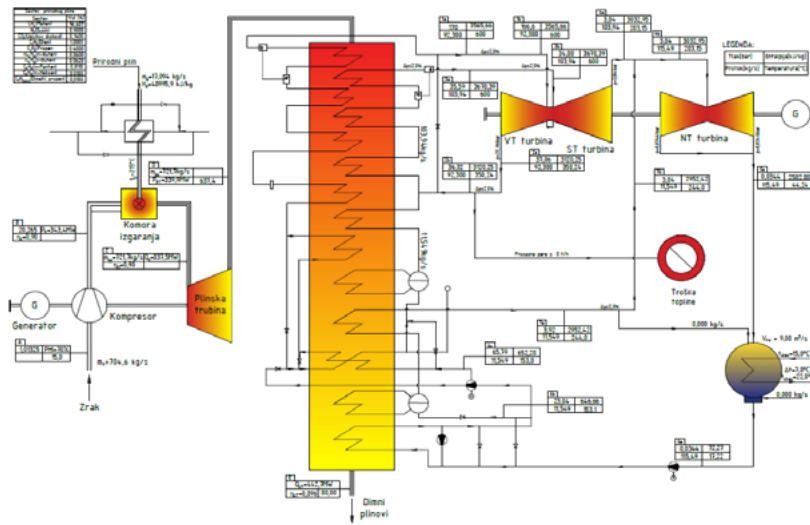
Prirodni plin

$m_g$=13,814 kg/s

Komora izgaranja

Plinska turbina

Generator

G

Kompresor

$m_a$=704,6 kg/s

Zrak

Dimni plinovi

VT turbina

ST turbina

NT turbina

G

LEGENDA:

Protok pare = 0 t/h

Trošila topline

0,000 kg/s

0,000 kg/s

| 28,14 | 3569,44 |
|---|---|
| 101,7 | 600 |

| 106,0 | 3565,64 |
|---|---|
| 101,7 | 600 |

| 3,04 | 3035,55 |
|---|---|
| 103,94 | 600 |

| 26,00 | 3670,39 |
|---|---|
| 101,9 | 600 |

| 3,04 | 3035,55 |
|---|---|
| 115,49 | 203,15 |

| 3,04 | 2952,41 |
|---|---|
| 11,549 | 244,0 |

| 0,0344 | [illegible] |
|---|---|
| 115,49 | 44,24 |

| 0,0344 | 71,77 |
|---|---|
| 115,49 | 71,51 |

| 3,04 | 943,98 |
|---|---|
| 11,549 | 153,1 |

| 65,79 | 650,29 |
|---|---|
| 11,549 | 153,8 |

| 3,04 | 2987,41 |
|---|---|
| 11,549 | 244,0 |

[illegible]